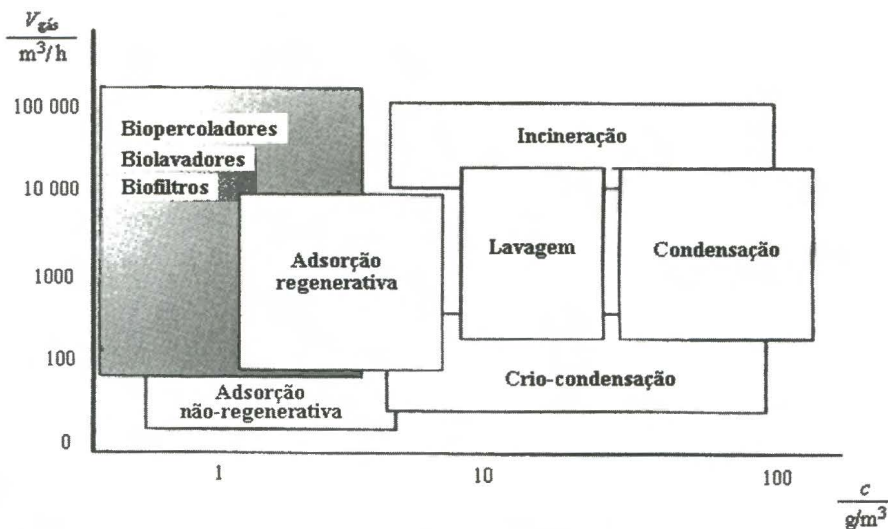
$\frac{V_{gás}}{m^3/h}$

100 000

10 000

1000

100

0

Biopercoladores

Biolavadores

Biofiltros

Adsorção regenerativa

Adsorção não-regenerativa

Incineração

Lavagem

Condensação

Crio-condensação

1

10

100

$\frac{c}{g/m^3}$